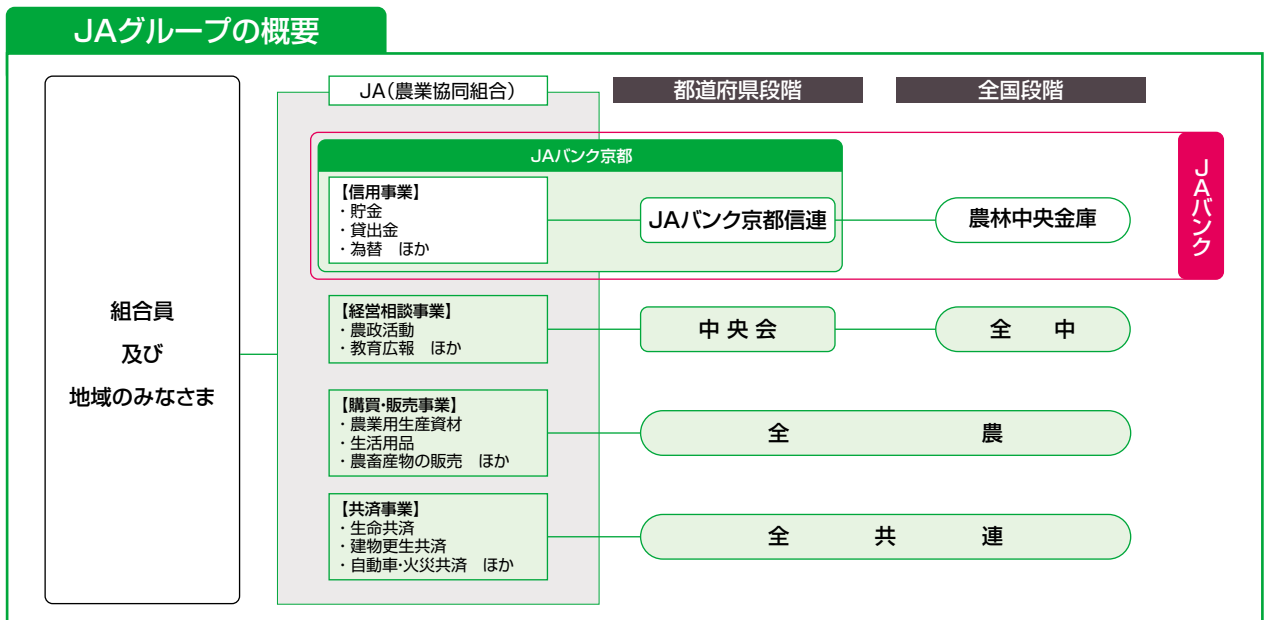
JAグループの概要

組合員
及び
地域のみなさま

JA（農業協同組合）

都道府県段階

全国段階

JAバンク京都

【信用事業】
・貯金
・貸出金
・為替　ほか

JAバンク京都信連

農林中央金庫

JAバンク

【経営相談事業】
・農政活動
・教育広報　ほか

中央会

全　中

【購買・販売事業】
・農業用生産資材
・生活用品
・農畜産物の販売　ほか

全　農

【共済事業】
・生命共済
・建物更生共済
・自動車・火災共済　ほか

全　共　連